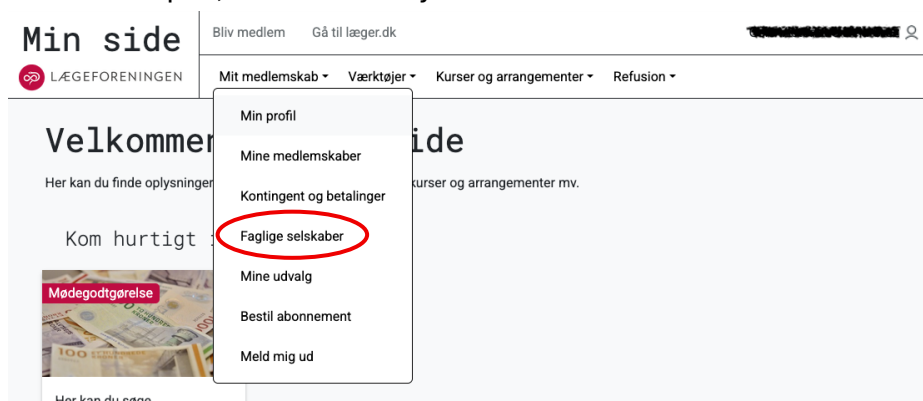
Min side

LÆGEFORENINGEN

Bliv medlem Gå til læger.dk

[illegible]

Mit medlemskab ▾ Værktøjer ▾ Kurser og arrangementer ▾ Refusion ▾

Min profil

Mine medlemskaber

Kontingent og betalinger

Faglige selskaber

Mine udvalg

Bestil abonnement

Meld mig ud

Velkommen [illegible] ide

Her kan du finde oplysninger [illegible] kurser og arrangementer mv.

Kom hurtigt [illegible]

Mødegodtgørelse

Her kan du søge